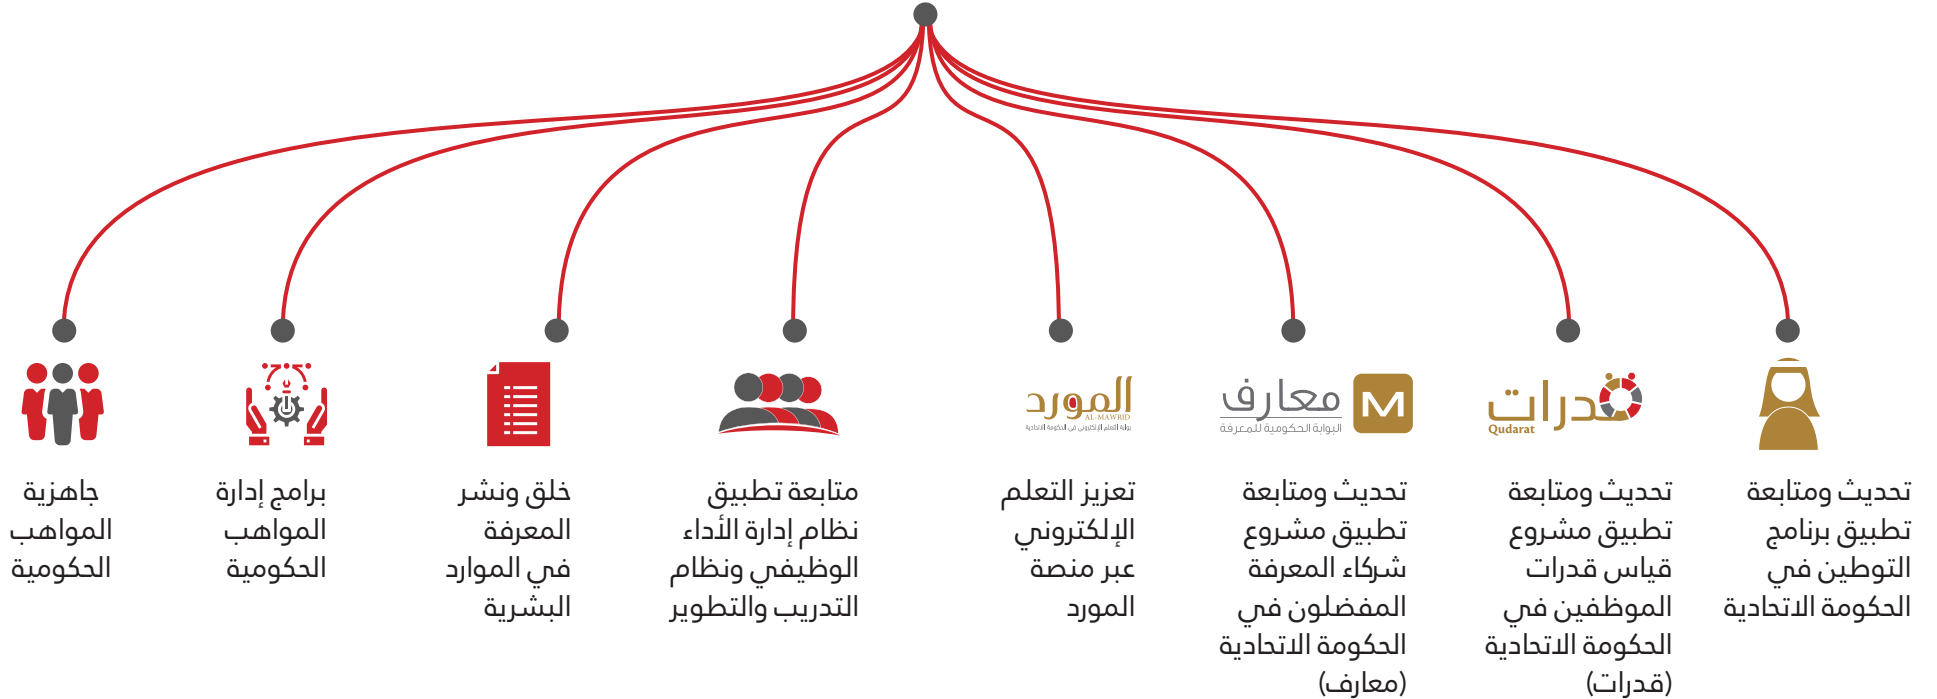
تحديث ومتابعة تطبيق برنامج التوطين في الحكومة الاتحادية

قدرات
Qudarat

تحديث ومتابعة تطبيق مشروع قياس قدرات الموظفين في الحكومة الاتحادية (قدرات)

معارف
البوابة الحكومية للمعرفة

تحديث ومتابعة تطبيق مشروع شركاء المعرفة المفضلون في الحكومة الاتحادية (معارف)

المورد
AL-MAWRID
بوابة التعلم الإلكتروني في الحكومة الاتحادية

تعزيز التعلم الإلكتروني عبر منصة المورد

متابعة تطبيق نظام إدارة الأداء الوظيفي ونظام التدريب والتطوير

خلق ونشر المعرفة في الموارد البشرية

برامج إدارة المواهب الحكومية

جاهزية المواهب الحكومية